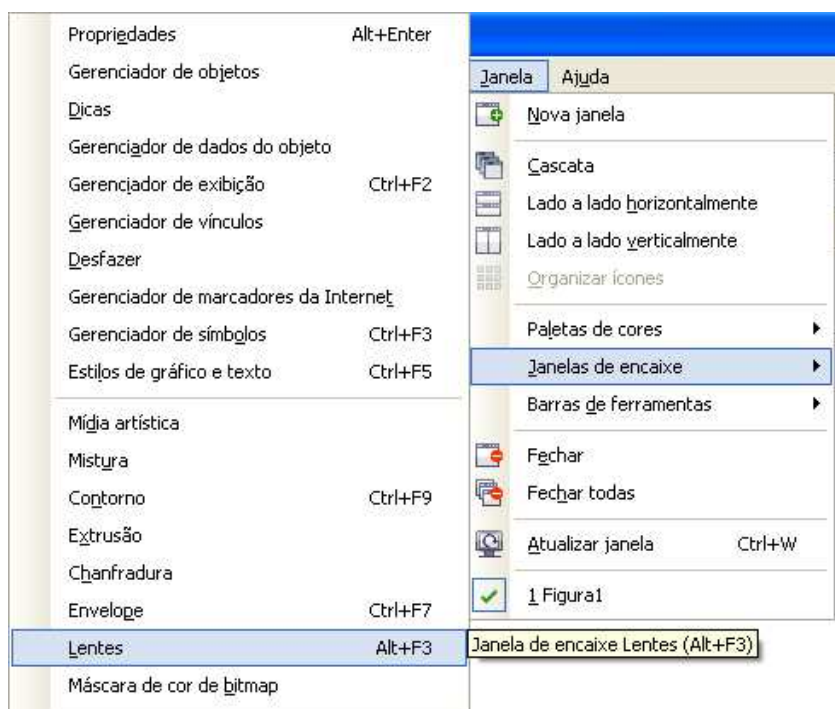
Propriedades Alt+Enter
Gerenciador de objetos
Dicas
Gerenciador de dados do objeto
Gerenciador de exibição Ctrl+F2
Gerenciador de vínculos
Desfazer
Gerenciador de marcadores da Internet
Gerenciador de símbolos Ctrl+F3
Estilos de gráfico e texto Ctrl+F5
Mídia artística
Mistura
Contorno Ctrl+F9
Extrusão
Chanfradura
Envelope Ctrl+F7
Lentes Alt+F3
Máscara de cor de bitmap

Janela Ajuda
Nova janela
Cascata
Lado a lado horizontalmente
Lado a lado verticalmente
Organizar ícones
Paletas de cores
Janelas de encaixe
Barras de ferramentas
Fechar
Fechar todas
Atualizar janela Ctrl+W
1 Figura1

Janela de encaixe Lentes (Alt+F3)